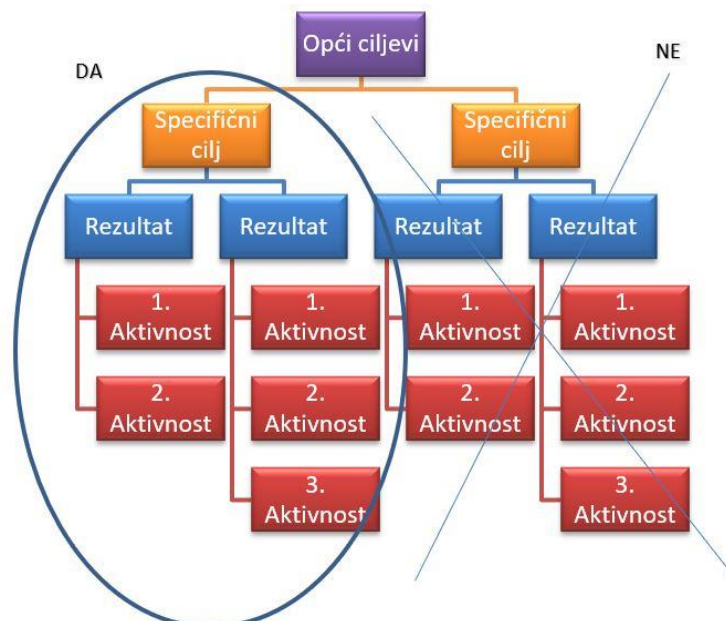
Opći ciljevi

DA

NE

Specifični cilj

Specifični cilj

Rezultat

Rezultat

Rezultat

Rezultat

1. Aktivnost

2. Aktivnost

1. Aktivnost

2. Aktivnost

3. Aktivnost

1. Aktivnost

2. Aktivnost

1. Aktivnost

2. Aktivnost

3. Aktivnost